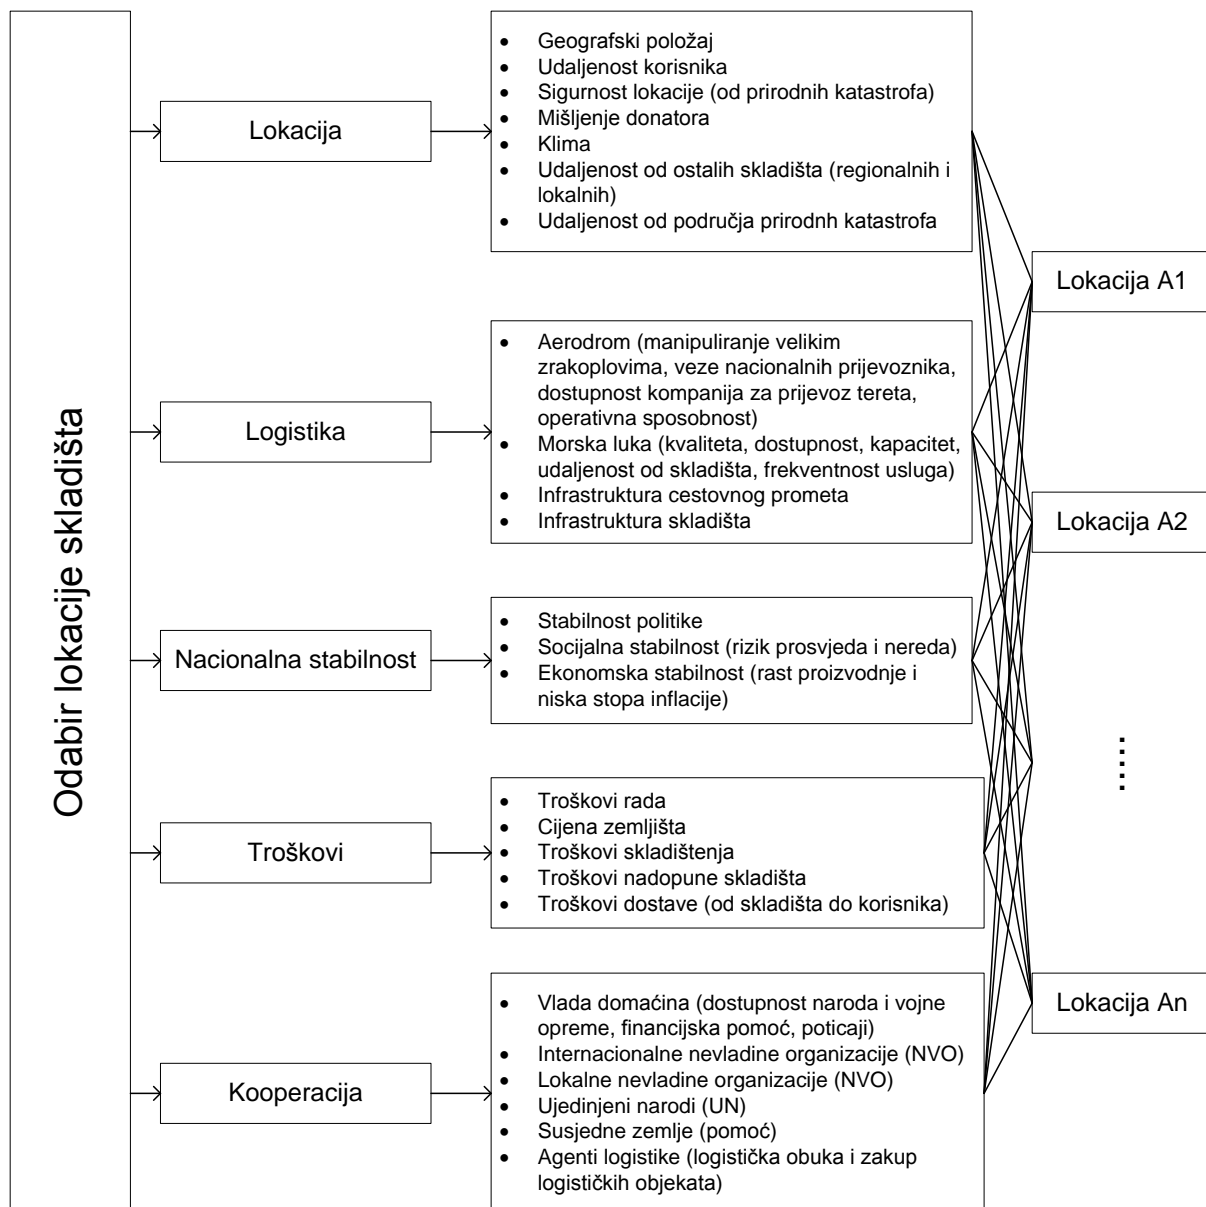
Odabir lokacije skladišta

Lokacija

- Geografski položaj
- Udaljenost korisnika
- Sigurnost lokacije (od prirodnih katastrofa)
- Mišljenje donatora
- Klima
- Udaljenost od ostalih skladišta (regionalnih i lokalnih)
- Udaljenost od područja prirodnh katastrofa

Logistika

- Aerodrom (manipuliranje velikim zrakoplovima, veze nacionalnih prijevoznika, dostupnost kompanija za prijevoz tereta, operativna sposobnost)
- Morska luka (kvaliteta, dostupnost, kapacitet, udaljenost od skladišta, frekventnost usluga)
- Infrastruktura cestovnog prometa
- Infrastruktura skladišta

Nacionalna stabilnost

- Stabilnost politike
- Socijalna stabilnost (rizik prosvjeda i nereda)
- Ekonomska stabilnost (rast proizvodnje i niska stopa inflacije)

Troškovi

- Troškovi rada
- Cijena zemljišta
- Troškovi skladištenja
- Troškovi nadopune skladišta
- Troškovi dostave (od skladišta do korisnika)

Kooperacija

- Vlada domaćina (dostupnost naroda i vojne opreme, financijska pomoć, poticaji)
- Internacionalne nevladine organizacije (NVO)
- Lokalne nevladine organizacije (NVO)
- Ujedinjeni narodi (UN)
- Susjedne zemlje (pomoć)
- Agenti logistike (logistička obuka i zakup logističkih objekata)

Lokacija A1

Lokacija A2

.....

Lokacija An